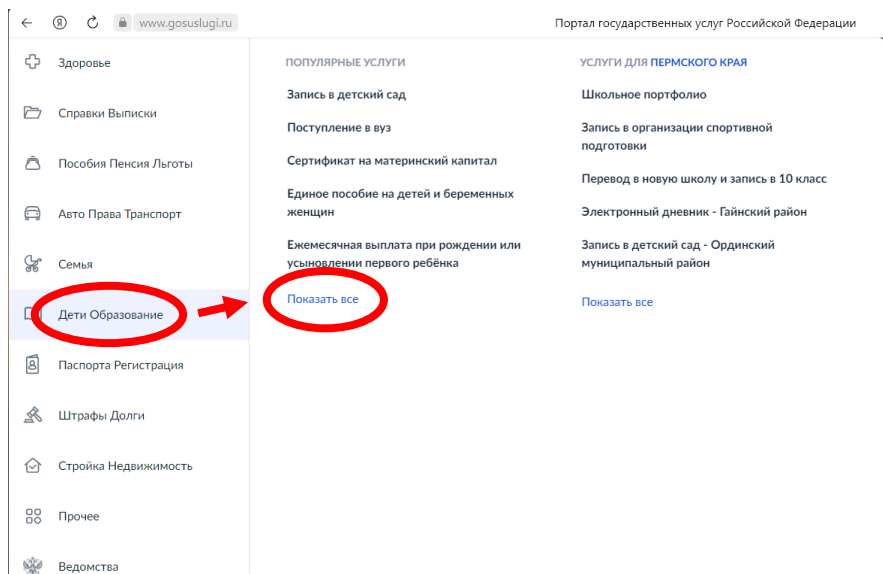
www.gosuslugi.ru

Портал государственных услуг Российской Федерации

Здоровье

Справки Выписки

Пособия Пенсия Льготы

Авто Права Транспорт

Семья

Дети Образование

Паспорта Регистрация

Штрафы Долги

Стройка Недвижимость

Прочее

Ведомства

ПОПУЛЯРНЫЕ УСЛУГИ

Запись в детский сад

Поступление в вуз

Сертификат на материнский капитал

Единое пособие на детей и беременных женщин

Ежемесячная выплата при рождении или усыновлении первого ребёнка

Показать все

УСЛУГИ ДЛЯ ПЕРМСКОГО КРАЯ

Школьное портфолио

Запись в организации спортивной подготовки

Перевод в новую школу и запись в 10 класс

Электронный дневник - Гайнский район

Запись в детский сад - Ординский муниципальный район

Показать все